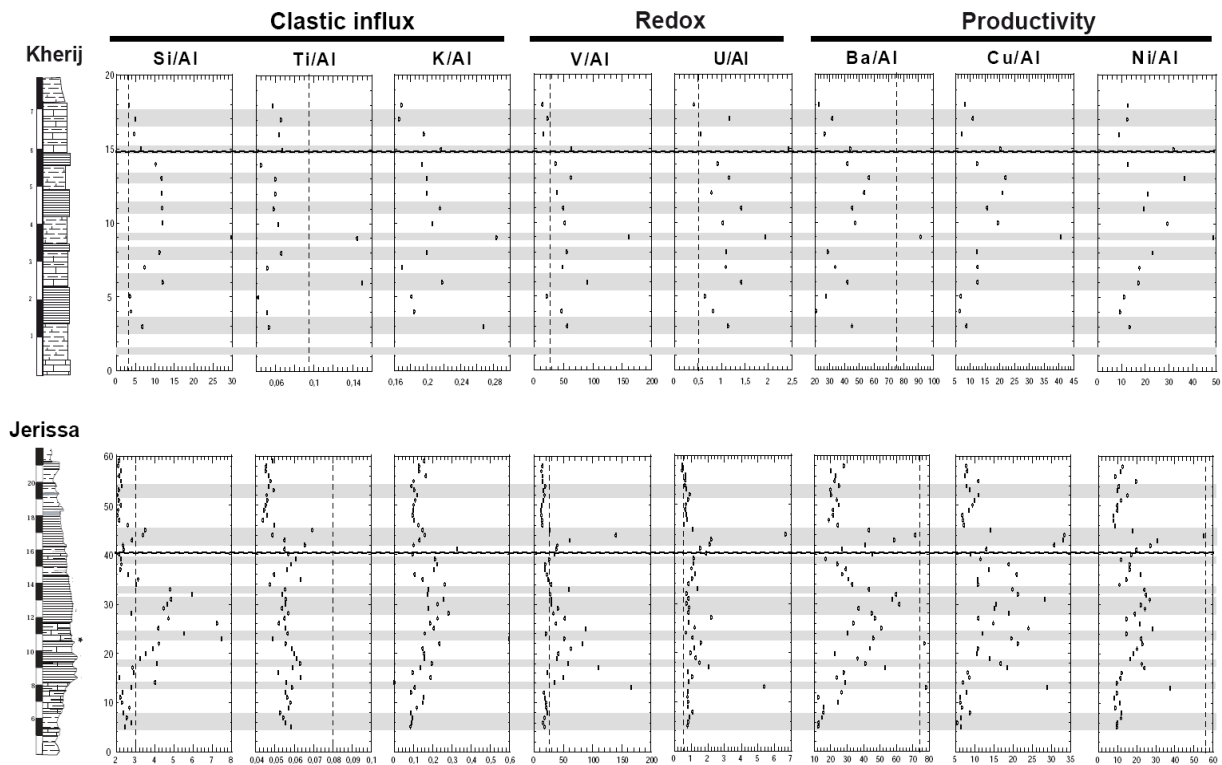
Clastic influx
Redox
Productivity

Kherij
Si/Al
Ti/Al
K/Al
V/Al
U/Al
Ba/Al
Cu/Al
Ni/Al

7
6
5
4
3
2
1

20
15
10
5
0

0 5 10 15 20 25 30
0,06 0,1 0,14
0,16 0,2 0,24 0,28
0 50 100 150 200
0 0,5 1 1,5 2 2,5
20 30 40 50 60 70 80 90 100
5 10 15 20 25 30 35 40 45
0 10 20 30 40 50

Jerissa

20
18
16
14
12
10
8
6

60
50
40
30
20
10
0

2 3 4 5 6 7 8
0,04 0,05 0,06 0,07 0,08 0,09 0,1
0 0,1 0,2 0,3 0,4 0,5 0,6
0 50 100 150 200
0 1 2 3 4 5 6 7
10 20 30 40 50 60 70 80
5 10 15 20 25 30 35
0 10 20 30 40 50 60